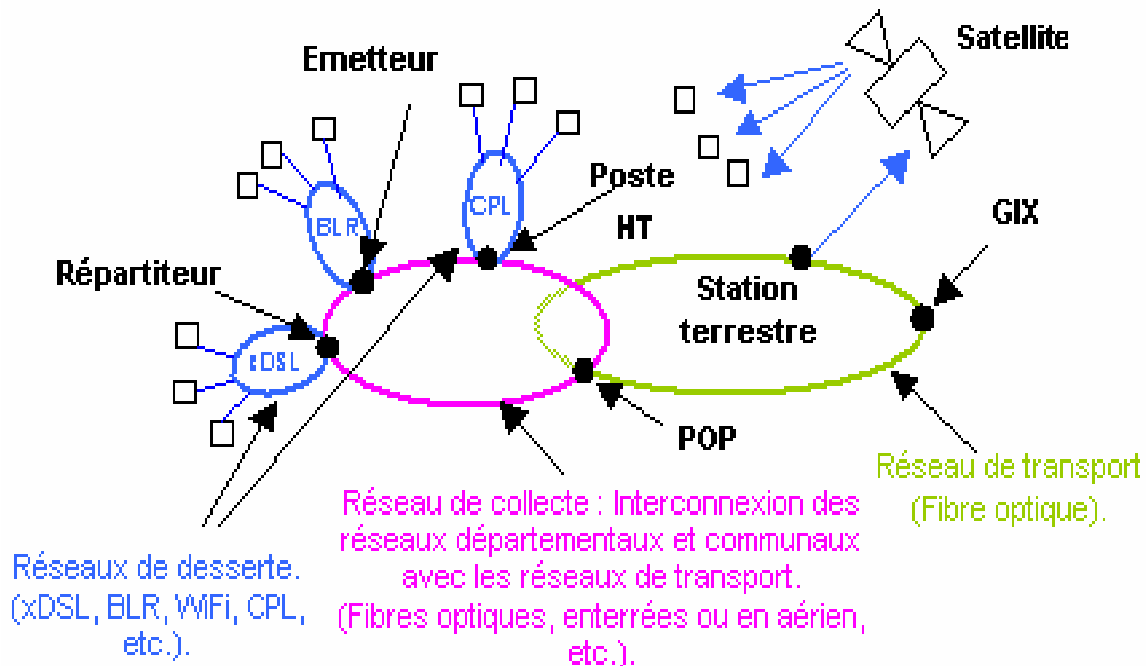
Emetteur

Satellite

Poste

HT

GIX

Répartiteur

BLR

CPL

xDSL

Station terrestre

POP

Réseau de transport (Fibre optique).

Réseau de collecte : Interconnexion des réseaux départementaux et communaux avec les réseaux de transport. (Fibres optiques, enterrées ou en aérien, etc.).

Réseaux de desserte. (xDSL, BLR, WiFi, CPL, etc.).